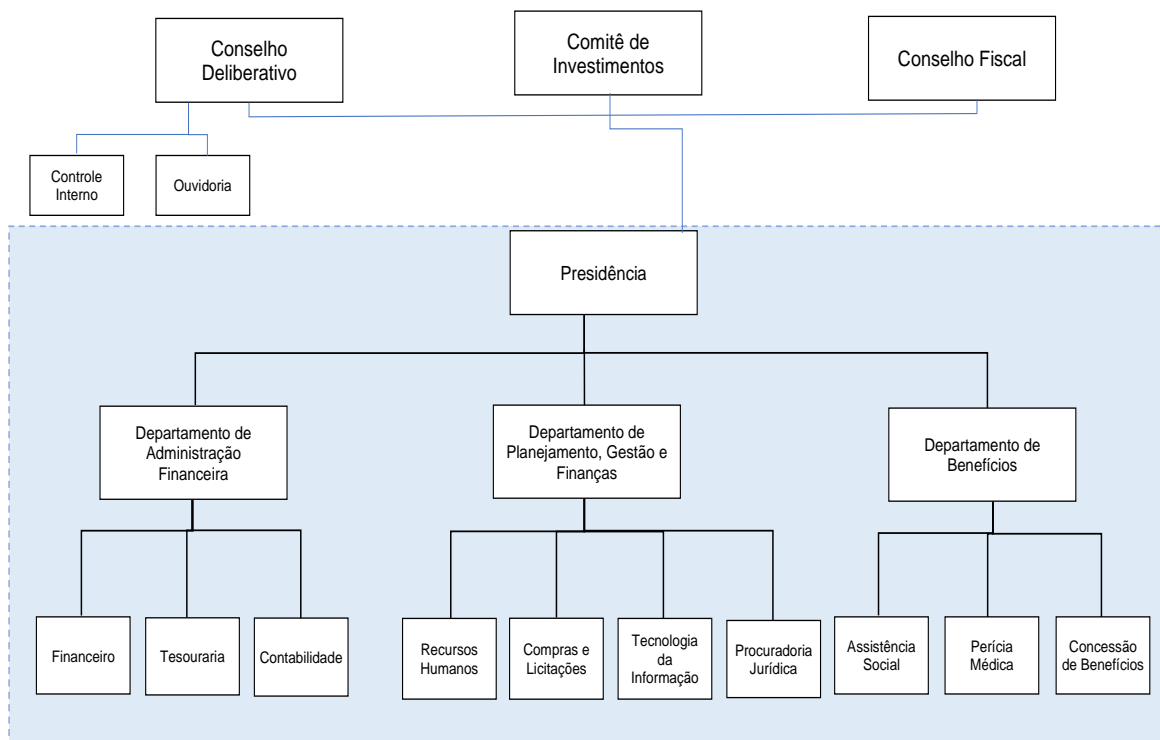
Conselho Deliberativo

Comitê de Investimentos

Conselho Fiscal

Controle Interno

Ouvidoria

Presidência

Departamento de Administração Financeira

Departamento de Planejamento, Gestão e Finanças

Departamento de Benefícios

Financeiro

Tesouraria

Contabilidade

Recursos Humanos

Compras e Licitações

Tecnologia da Informação

Procuradoria Jurídica

Assistência Social

Perícia Médica

Concessão de Benefícios